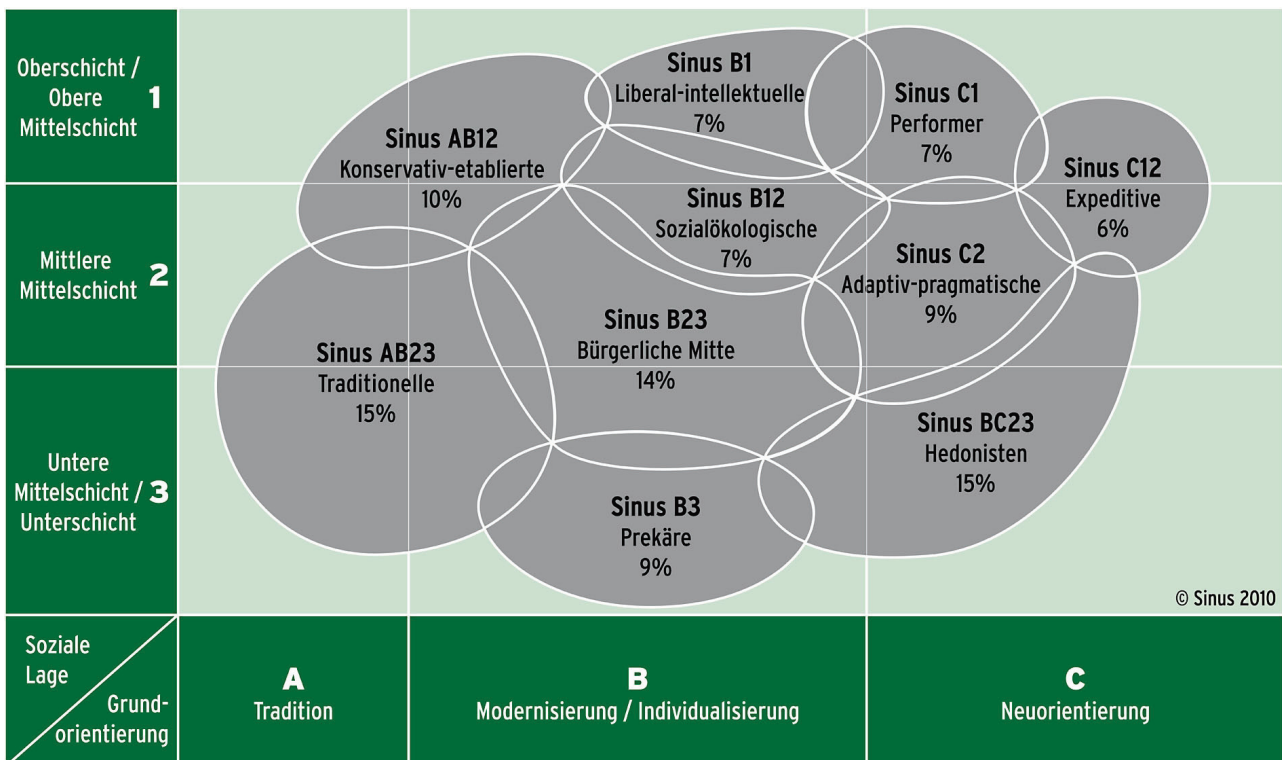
Oberschicht / Obere Mittelschicht 1

Mittlere Mittelschicht 2

Untere Mittelschicht / Unterschicht 3

Sinus B1
Liberal-intellektuelle
7%

Sinus C1
Performer
7%

Sinus AB12
Konservativ-etablierte
10%

Sinus C12
Expeditive
6%

Sinus B12
Sozialökologische
7%

Sinus C2
Adaptiv-pragmatische
9%

Sinus B23
Bürgerliche Mitte
14%

Sinus AB23
Traditionelle
15%

Sinus BC23
Hedonisten
15%

Sinus B3
Prekäre
9%

© Sinus 2010

Soziale Lage
Grundorientierung

A
Tradition

B
Modernisierung / Individualisierung

C
Neuorientierung